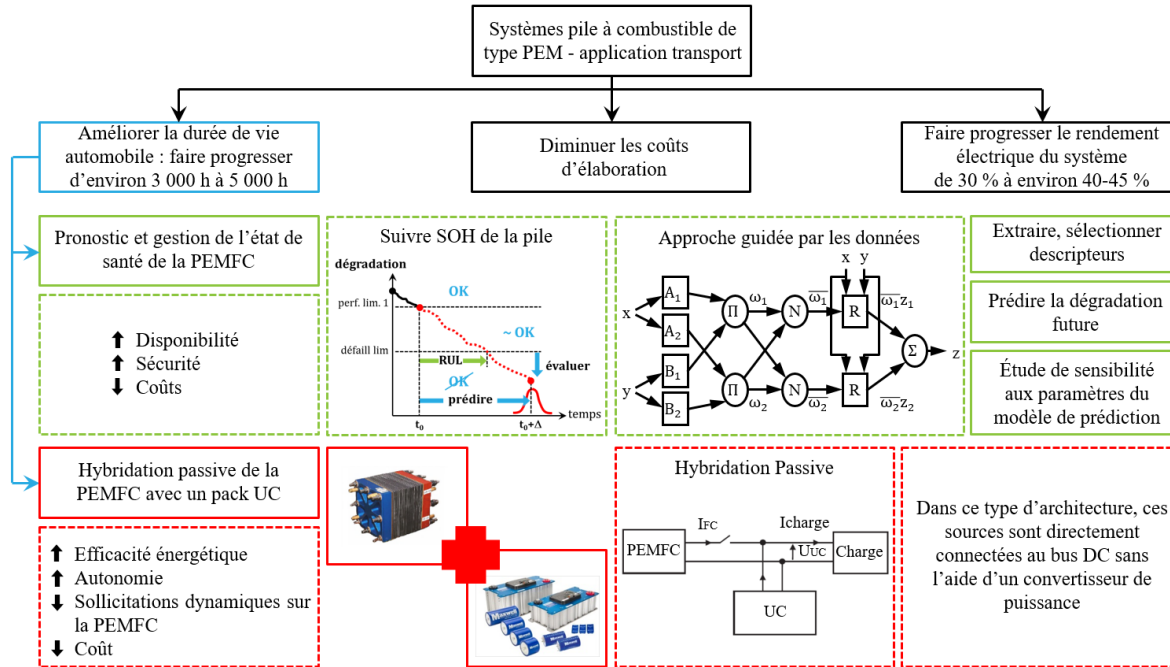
Systèmes pile à combustible de type PEM - application transport

Améliorer la durée de vie automobile : faire progresser d'environ 3 000 h à 5 000 h

Diminuer les coûts d'élaboration

Faire progresser le rendement électrique du système de 30 % à environ 40-45 %

Pronostic et gestion de l'état de santé de la PEMFC

⬆ Disponibilité
⬆ Sécurité
⬇ Coûts

Suivre SOH de la pile

dégradation
perf. lim. 1
OK
~ OK
défaill lim
RUL
évaluer
OK
prédire
$t_0$
$t_0+\Delta$
temps

Approche guidée par les données

x
y
$A_1$
$A_2$
$B_1$
$B_2$
$\Pi$
$\Pi$
$\omega_1$
$\omega_2$
N
N
$\overline{\omega_1}$
$\overline{\omega_2}$
x y
R
R
$\overline{\omega_1}z_1$
$\overline{\omega_2}z_2$
$\Sigma$
z

Extraire, sélectionner descripteurs

Prédire la dégradation future

Étude de sensibilité aux paramètres du modèle de prédiction

Hybridation passive de la PEMFC avec un pack UC

⬆ Efficacité énergétique
⬆ Autonomie
⬇ Sollicitations dynamiques sur la PEMFC
⬇ Coût

Hybridation Passive

PEMFC
$I_{FC}$
Icharge
$U_{UC}$
Charge
UC

Dans ce type d'architecture, ces sources sont directement connectées au bus DC sans l'aide d'un convertisseur de puissance